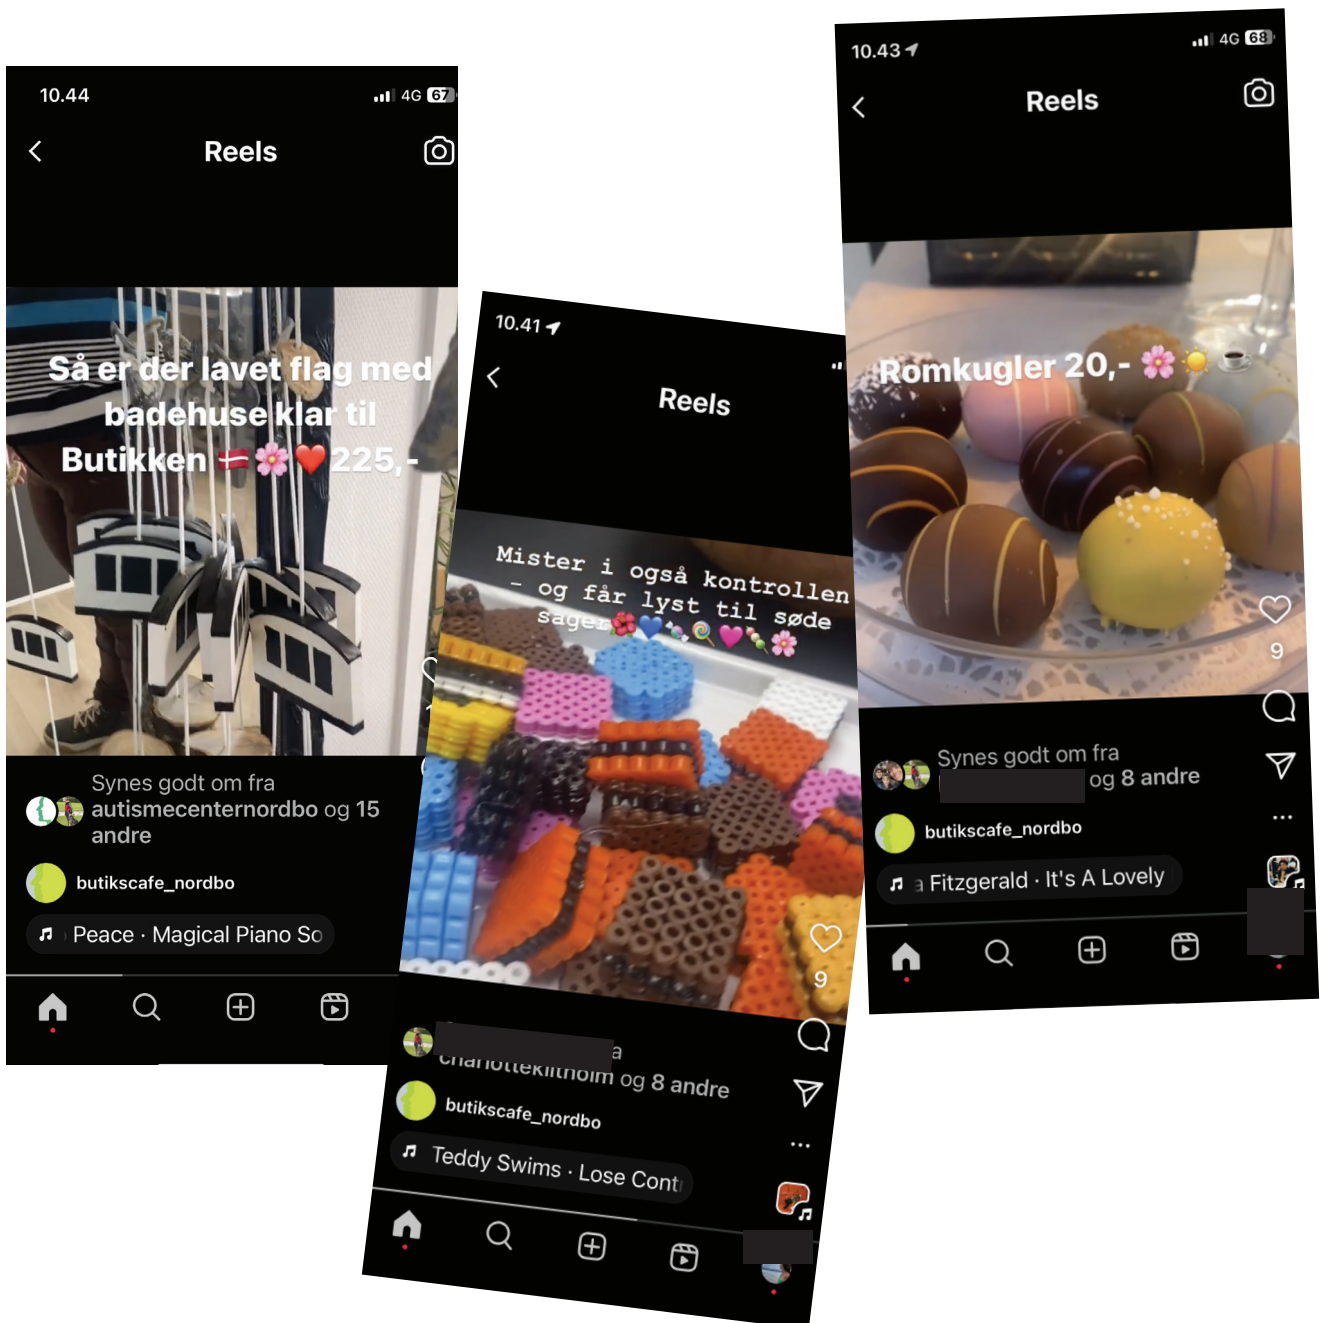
10.44
4G 67

Reels

Så er der lavet flag med badehuse klar til Butikken 🇩🇰🌸❤️ 225,-

Synes godt om fra autismecenternordbo og 15 andre

butikscafe_nordbo

Peace · Magical Piano So

10.41

Reels

Mister i også kontrollen - og får lyst til søde sager🌺💙🍬🍭💗🍬🌸

9

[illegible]a
charlottekiltholm og 8 andre

butikscafe_nordbo

Teddy Swims · Lose Cont

10.43
4G 68

Reels

Romkugler 20,- 🌸☀️☕

9

Synes godt om fra
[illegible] og 8 andre

butikscafe_nordbo

a Fitzgerald · It's A Lovely